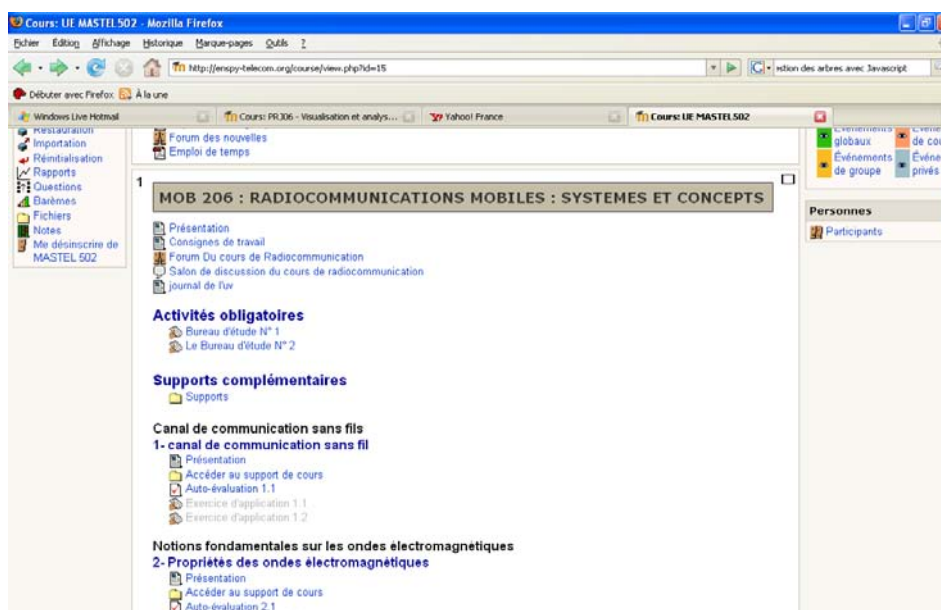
Cours: UE MASTEL502 - Mozilla Firefox

Fichier Édition Affichage Historique Marque-pages Outils ?

http://enspy-telecom.org/course/view.php?id=15

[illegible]stion des arbres avec Javascript

Débuter avec Firefox À la une

Windows Live Hotmail

Cours: PR306 - Visualisation et analys...

Yahoo! France

Cours: UE MASTEL502

Restauration
Importation
Réinitialisation
Rapports
Questions
Barèmes
Fichiers
Notes
Me désinscrire de MASTEL 502

Forum des nouvelles
Emploi de temps

1

MOB 206 : RADIOCOMMUNICATIONS MOBILES : SYSTEMES ET CONCEPTS

Présentation
Consignes de travail
Forum Du cours de Radiocommunication
Salon de discussion du cours de radiocommunication
journal de l'uv

Activités obligatoires
Bureau d'étude N° 1
Le Bureau d'étude N° 2

Supports complémentaires
Supports

Canal de communication sans fils
1- canal de communication sans fil
Présentation
Accéder au support de cours
Auto-évaluation 1.1
Exercice d'application 1.1
Exercice d'application 1.2

Notions fondamentales sur les ondes électromagnétiques
2- Propriétés des ondes électromagnétiques
Présentation
Accéder au support de cours
Auto-évaluation 2.1

Événements globaux
Événe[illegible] de co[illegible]
Événements de groupe
Événe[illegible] privés

Personnes
Participants